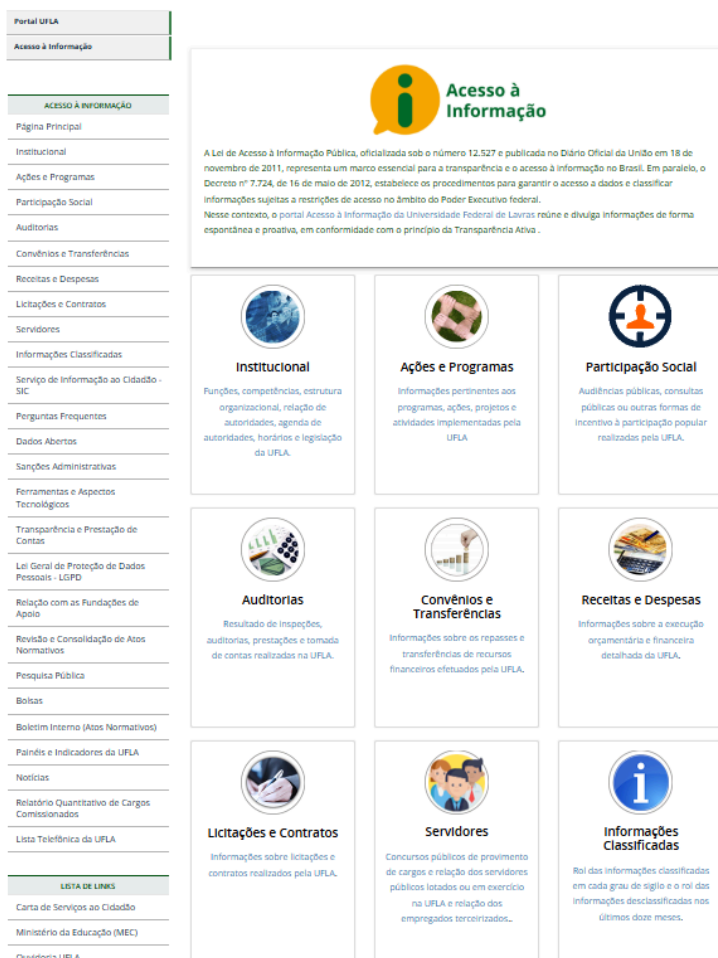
Portal UFLA

Acesso à Informação

ACESSO À INFORMAÇÃO

Página Principal

Institucional

Ações e Programas

Participação Social

Auditorias

Convênios e Transferências

Receitas e Despesas

Licitações e Contratos

Servidores

Informações Classificadas

Serviço de Informação ao Cidadão - SIC

Perguntas Frequentes

Dados Abertos

Sanções Administrativas

Ferramentas e Aspectos Tecnológicos

Transparência e Prestação de Contas

Lei Geral de Proteção de Dados Pessoais - LGPD

Relação com as Fundações de Apoio

Revisão e Consolidação de Atos Normativos

Pesquisa Pública

Bolsas

Boletim Interno (Atos Normativos)

Painéis e Indicadores da UFLA

Notícias

Relatório Quantitativo de Cargos Comissionados

Lista Telefônica da UFLA

LISTA DE LINKS

Carta de Serviços ao Cidadão

Ministério da Educação (MEC)

Ouvidoria UFLA

Acesso à Informação

A Lei de Acesso à Informação Pública, oficializada sob o número 12.527 e publicada no Diário Oficial da União em 18 de novembro de 2011, representa um marco essencial para a transparência e o acesso à informação no Brasil. Em paralelo, o Decreto nº 7.724, de 16 de maio de 2012, estabelece os procedimentos para garantir o acesso a dados e classificar informações sujeitas a restrições de acesso no âmbito do Poder Executivo federal.
Nesse contexto, o portal Acesso à Informação da Universidade Federal de Lavras reúne e divulga informações de forma espontânea e proativa, em conformidade com o princípio da Transparência Ativa .

Institucional
Funções, competências, estrutura organizacional, relação de autoridades, agenda de autoridades, horários e legislação da UFLA.

Ações e Programas
Informações pertinentes aos programas, ações, projetos e atividades implementadas pela UFLA

Participação Social
Audiências públicas, consultas públicas ou outras formas de incentivo à participação popular realizadas pela UFLA.

Auditorias
Resultado de inspeções, auditorias, prestações e tomada de contas realizadas na UFLA.

Convênios e Transferências
Informações sobre os repasses e transferências de recursos financeiros efetuados pela UFLA.

Receitas e Despesas
Informações sobre a execução orçamentária e financeira detalhada da UFLA.

Licitações e Contratos
Informações sobre licitações e contratos realizados pela UFLA.

Servidores
Concursos públicos de provimento de cargos e relação dos servidores públicos lotados ou em exercício na UFLA e relação dos empregados terceirizados..

Informações Classificadas
Rol das informações classificadas em cada grau de sigilo e o rol das informações desclassificadas nos últimos doze meses.